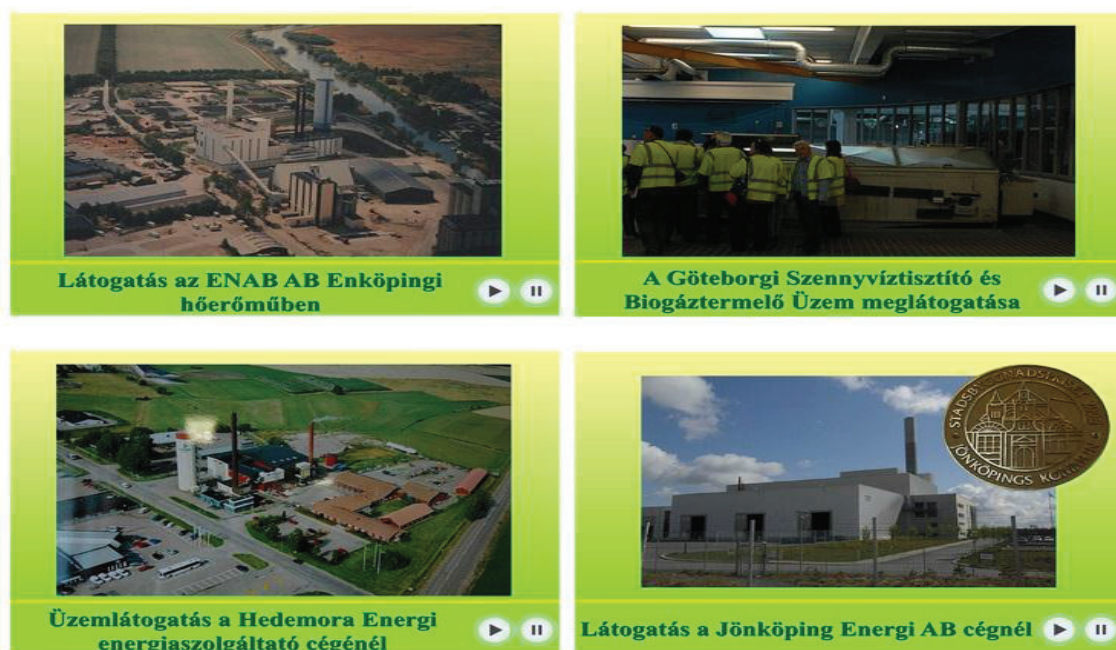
Látogatás az ENAB AB Enköpingi hőerőműben

A Göteborgi Szennyvíztisztító és Biogáztermelő Üzem meglátogatása

Üzemlátogatás a Hedemora Energi energiaszolgáltató cégénél

STADSBYGGNADSTAD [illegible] JÖNKÖPINGS KOMMUN

Látogatás a Jönköping Energi AB cégnél